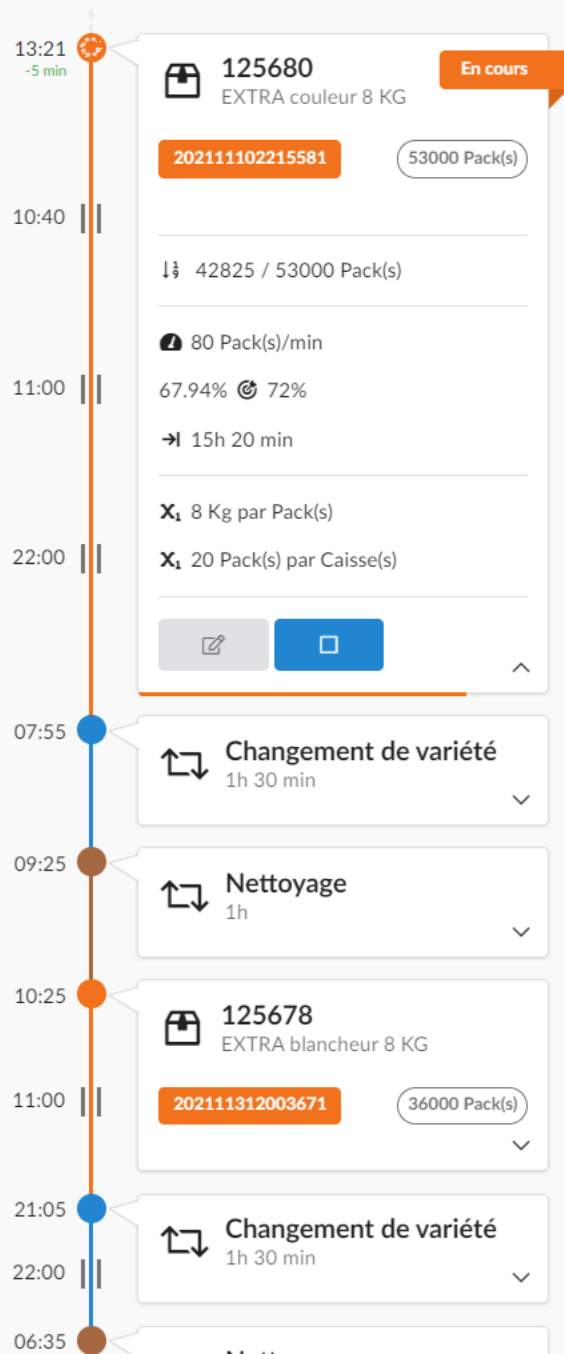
13:21
-5 min

125680
EXTRA couleur 8 KG

En cours

202111102215581

53000 Pack(s)

10:40

42825 / 53000 Pack(s)

80 Pack(s)/min

11:00

67.94% 72%

15h 20 min

$X_1$ 8 Kg par Pack(s)

22:00

$X_1$ 20 Pack(s) par Caisse(s)

07:55

Changement de variété
1h 30 min

09:25

Nettoyage
1h

10:25

125678
EXTRA blancheur 8 KG

11:00

202111312003671

36000 Pack(s)

21:05

Changement de variété
1h 30 min

22:00

06:35

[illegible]